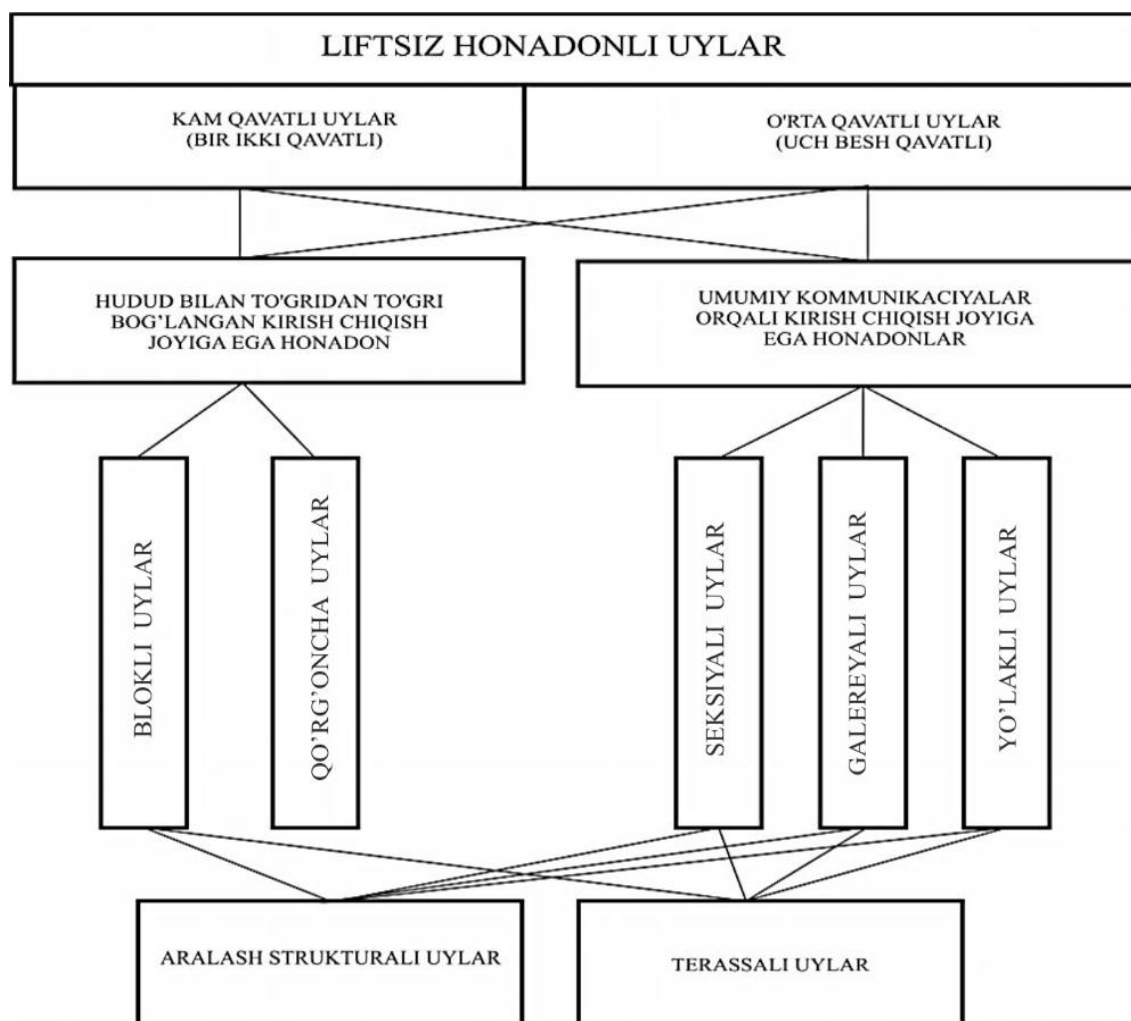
LIFTSIZ HONADONLI UYLAR

KAM QAVATLI UYLAR
(BIR IKKI QAVATLI)

O'RTA QAVATLI UYLAR
(UCH BESH QAVATLI)

HUDUD BILAN TO'GRIDAN TO'GRI BOG'LANGAN KIRISH CHIQISH JOYIGA EGA HONADON

UMUMIY KOMMUNIKACIYALAR ORQALI KIRISH CHIQISH JOYIGA EGA HONADONLAR

BLOKLI UYLAR

QO'RG'ONCHA UYLAR

SEKSIYALI UYLAR

GALEREYALI UYLAR

YO'LAKLI UYLAR

ARALASH STRUKTURALI UYLAR

TERASSALI UYLAR